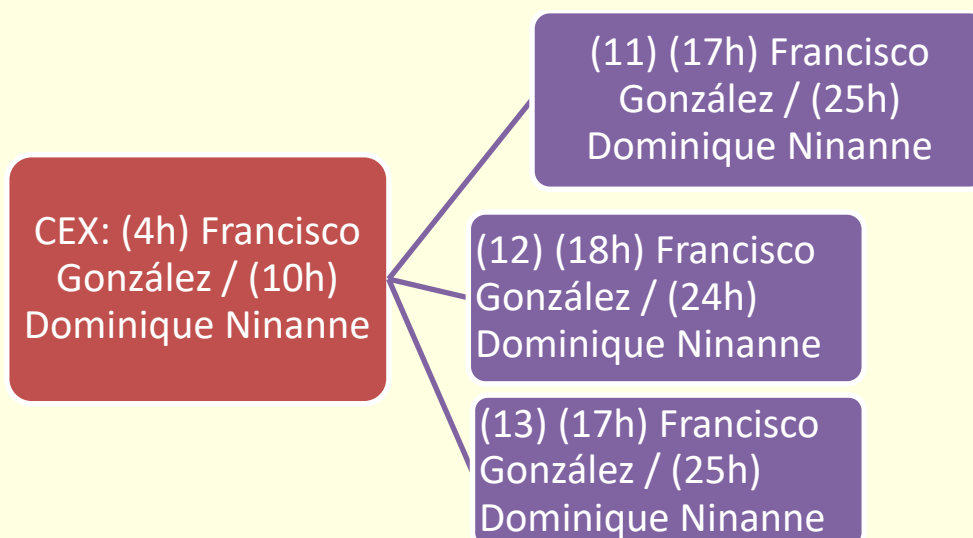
CEX: (4h) Francisco González / (10h) Dominique Ninanne

(11) (17h) Francisco González / (25h) Dominique Ninanne

(12) (18h) Francisco González / (24h) Dominique Ninanne

(13) (17h) Francisco González / (25h) Dominique Ninanne